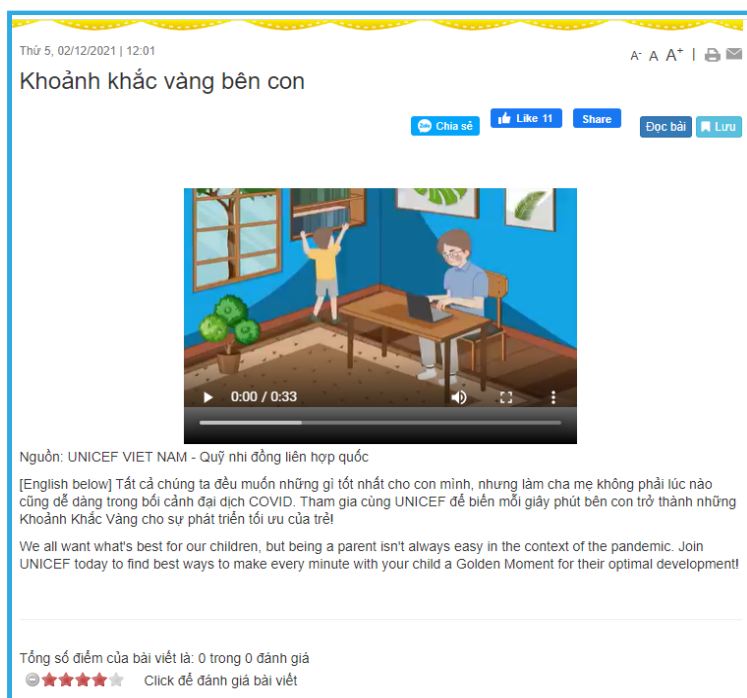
Thứ 5, 02/12/2021 | 12:01

A- A A+ |

Khoảnh khắc vàng bên con

Chia sẻ Like 11 Share Đọc bài Lưu

0:00 / 0:33

Nguồn: UNICEF VIET NAM - Quỹ nhi đồng liên hợp quốc

[English below] Tất cả chúng ta đều muốn những gì tốt nhất cho con mình, nhưng làm cha mẹ không phải lúc nào cũng dễ dàng trong bối cảnh đại dịch COVID. Tham gia cùng UNICEF để biến mỗi giây phút bên con trở thành những Khoảnh Khắc Vàng cho sự phát triển tối ưu của trẻ!

We all want what's best for our children, but being a parent isn't always easy in the context of the pandemic. Join UNICEF today to find best ways to make every minute with your child a Golden Moment for their optimal development!

Tổng số điểm của bài viết là: 0 trong 0 đánh giá

Click để đánh giá bài viết